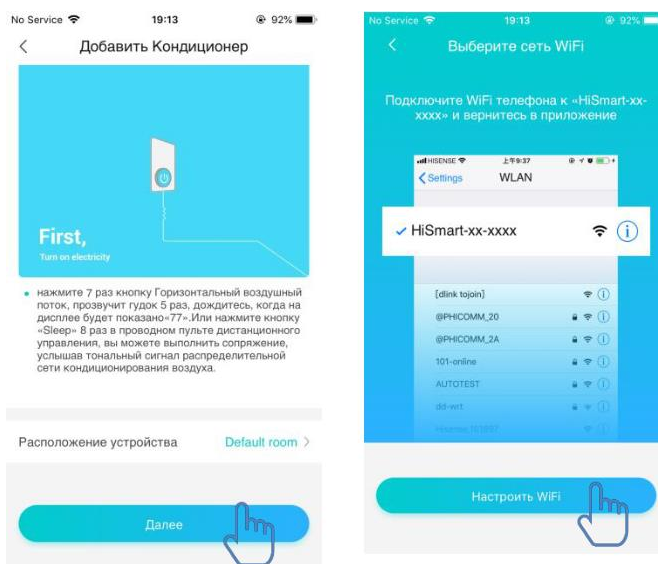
No Service 19:13 92%

Добавить Кондиционер

First,

Turn on electricity

• нажмите 7 раз кнопку Горизонтальный воздушный поток, прозвучит гудок 5 раз, дождитесь, когда на дисплее будет показано«77».Или нажмите кнопку «Sleep» 8 раз в проводном пульте дистанционного управления, вы можете выполнить сопряжение, услышав тональный сигнал распределительной сети кондиционирования воздуха.

Расположение устройства Default room >

Далее

No Service 19:13 92%

Выберите сеть WiFi

Подключите WiFi телефона к «HiSmart-xx-xxxx» и вернитесь в приложение

HISENSE 上午9:37

< Settings WLAN

✓ HiSmart-xx-xxxx

[dlink tojoin]

@PHICOMM_20

@PHICOMM_2A

101-online

AUTOTEST

dd-wrt

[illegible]

Настроить WiFi